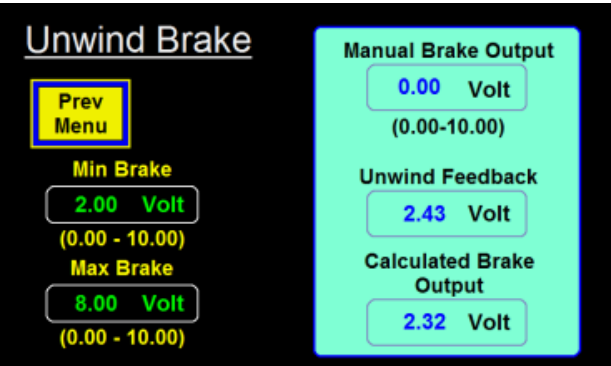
Unwind Brake

Prev Menu

Min Brake

2.00 Volt

(0.00 - 10.00)

Max Brake

8.00 Volt

(0.00 - 10.00)

Manual Brake Output

0.00 Volt

(0.00-10.00)

Unwind Feedback

2.43 Volt

Calculated Brake Output

2.32 Volt